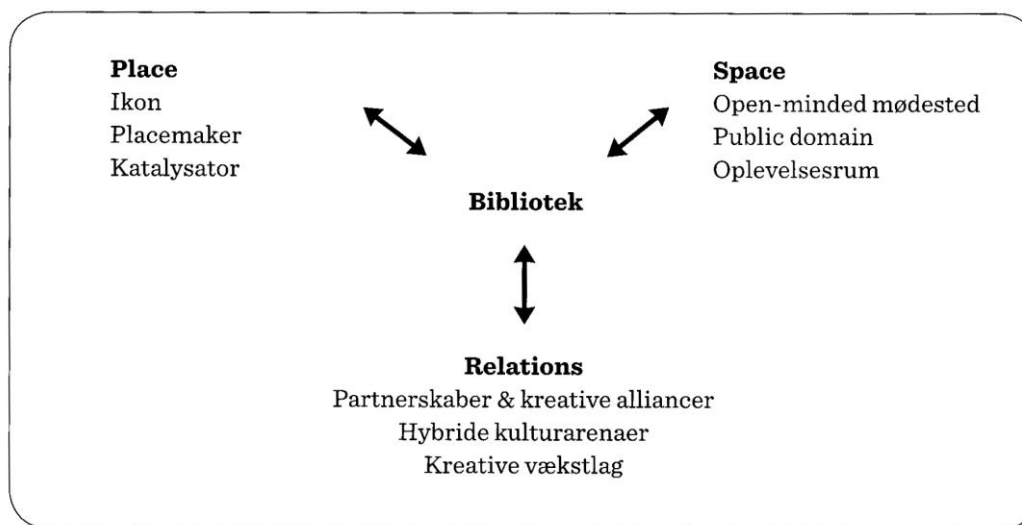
**Place**
Ikon
Placemaker
Katalysator

**Space**
Open-minded mødested
Public domain
Oplevelsesrum

**Bibliotek**

**Relations**
Partnerskaber & kreative alliancer
Hybride kulturarenaer
Kreative vækstlag